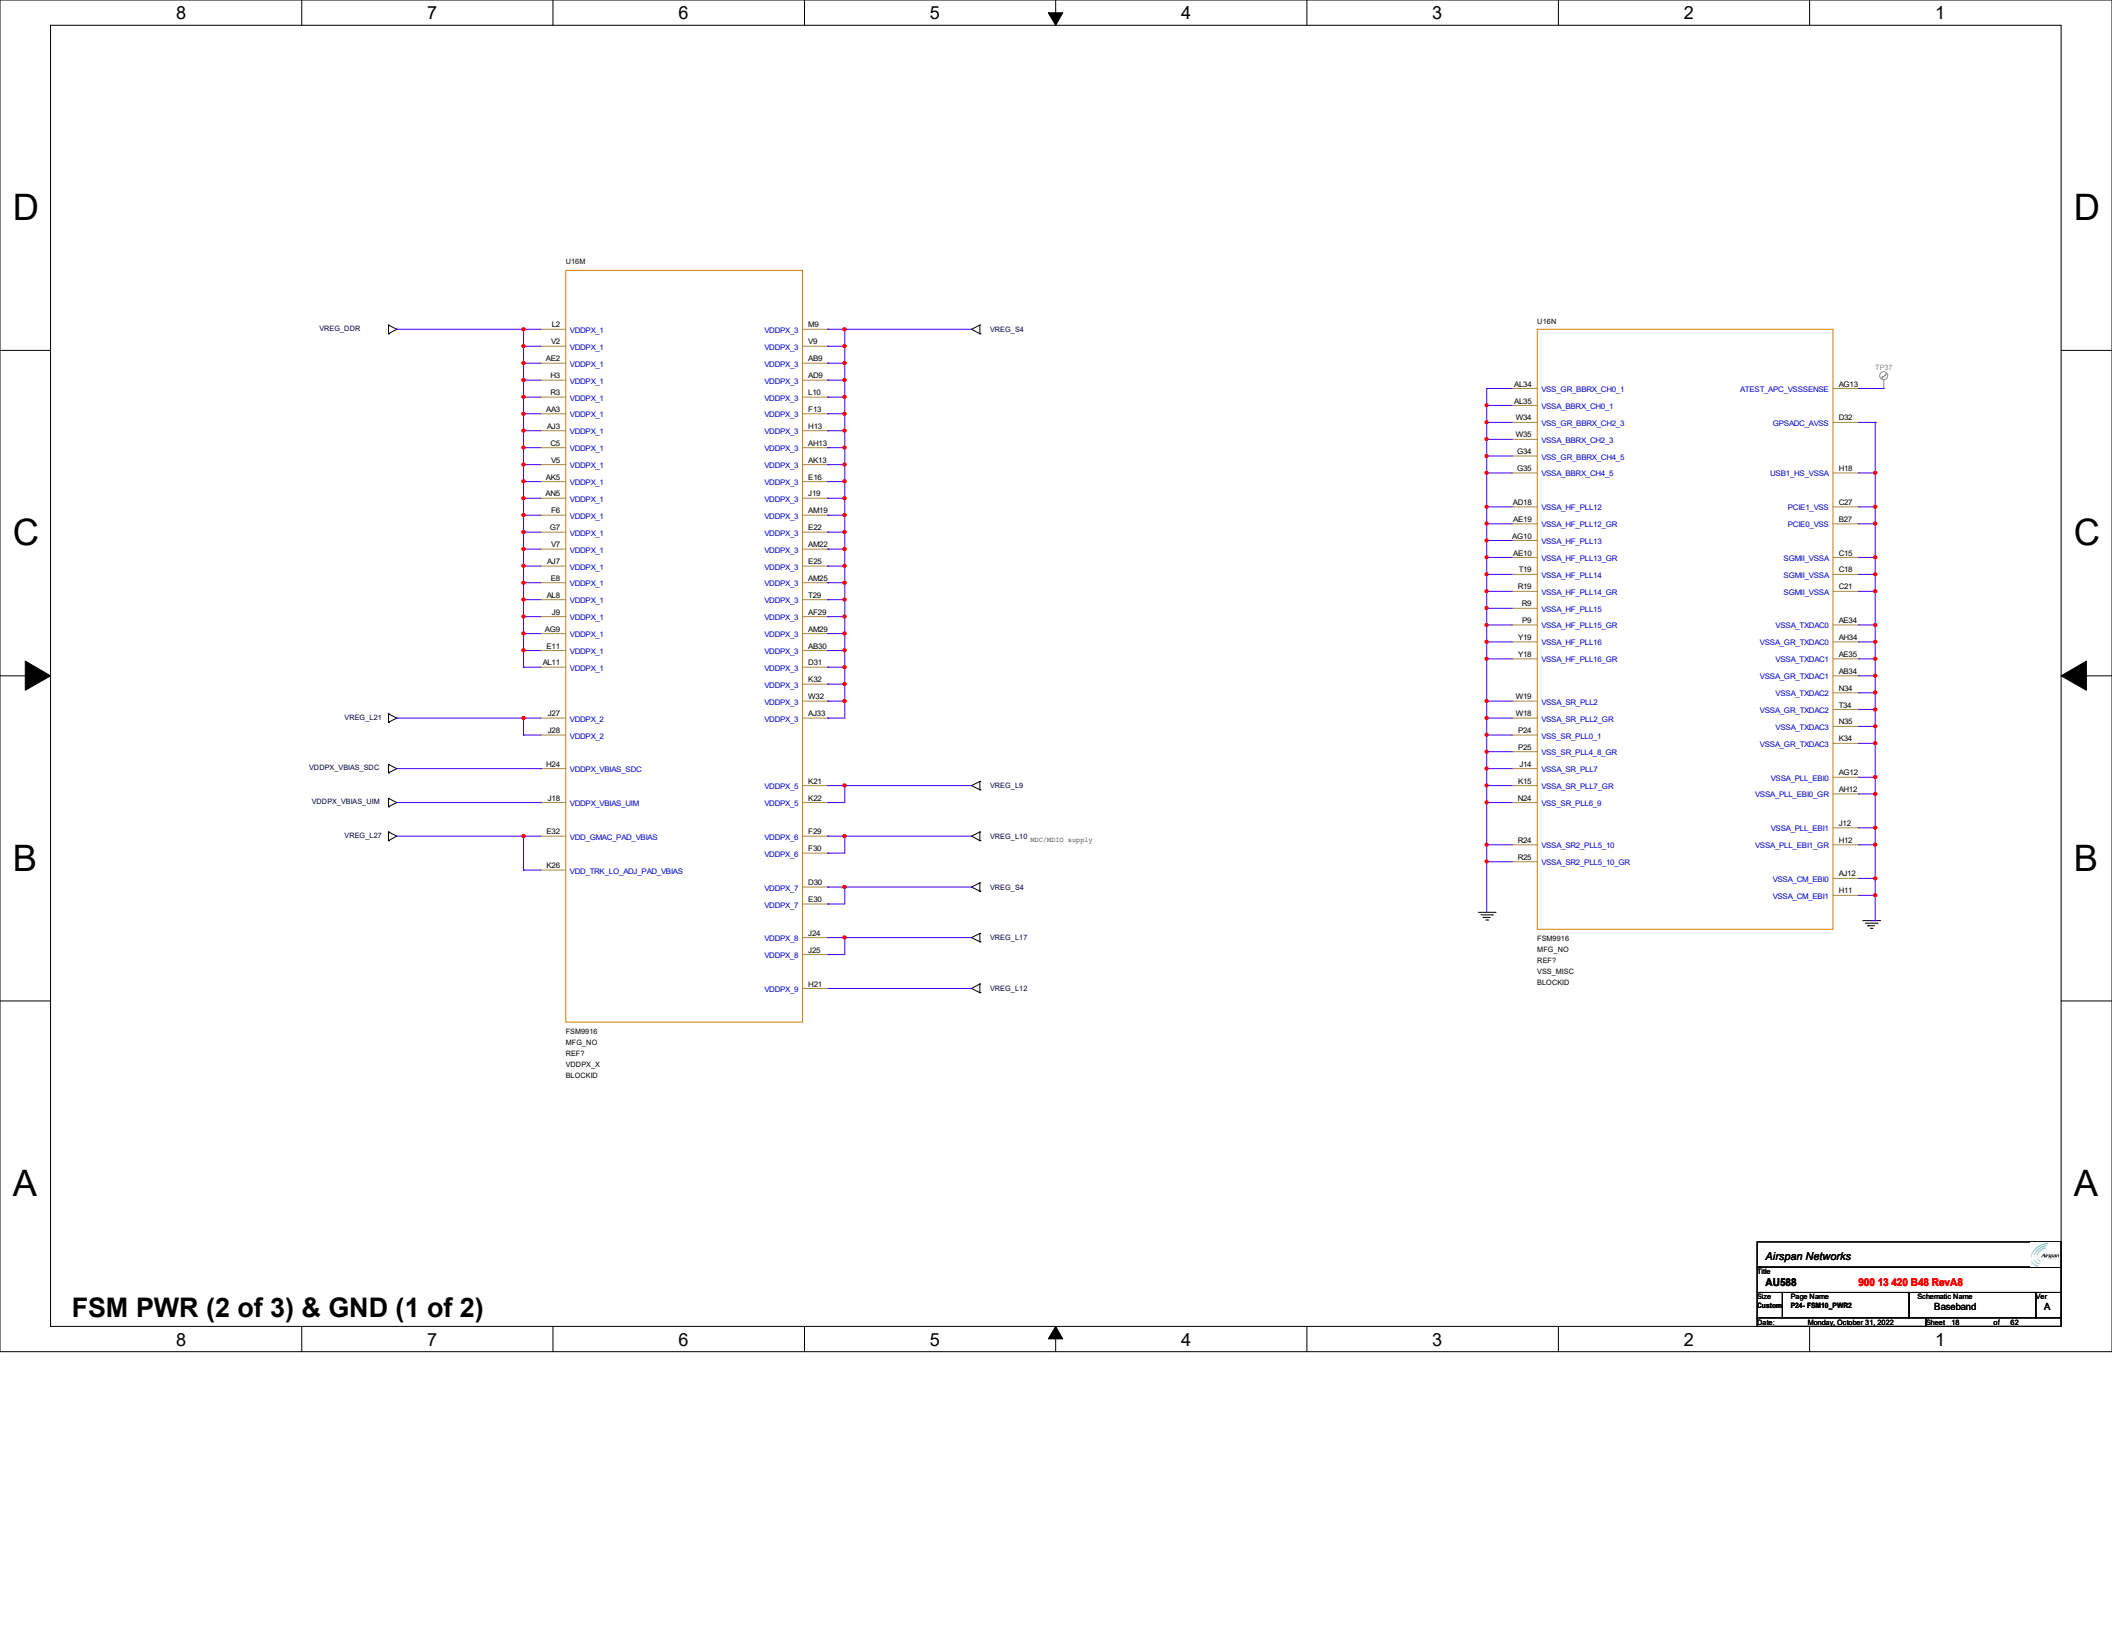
8 7 6 5 4 3 2 1

D

C

B

A

U16M

VREG_DDR

L2 VDDPX_1
V2 VDDPX_1
AE2 VDDPX_1
H3 VDDPX_1
R3 VDDPX_1
AA3 VDDPX_1
AJ3 VDDPX_1
C5 VDDPX_1
V5 VDDPX_1
AK5 VDDPX_1
AN5 VDDPX_1
F6 VDDPX_1
G7 VDDPX_1
V7 VDDPX_1
AJ7 VDDPX_1
E8 VDDPX_1
AL8 VDDPX_1
J9 VDDPX_1
AG9 VDDPX_1
E11 VDDPX_1
AL11 VDDPX_1

VREG_L21
J27 VDDPX_2
J28 VDDPX_2

VDDPX_VBIAS_SDC
H24 VDDPX_VBIAS_SDC

VDDPX_VBIAS_UIM
J18 VDDPX_VBIAS_UIM

VREG_L27
E32 VDD_GMAC_PAD_VBIAS
K26 VDD_TRK_LO_ADJ_PAD_VBIAS

VDDPX_3 M9
VDDPX_3 V9
VDDPX_3 AB9
VDDPX_3 AD9
VDDPX_3 L10
VDDPX_3 F13
VDDPX_3 H13
VDDPX_3 AH13
VDDPX_3 AK13
VDDPX_3 E16
VDDPX_3 J19
VDDPX_3 AM19
VDDPX_3 E22
VDDPX_3 AM22
VDDPX_3 E25
VDDPX_3 AM25
VDDPX_3 T29
VDDPX_3 AF29
VDDPX_3 AM29
VDDPX_3 AB30
VDDPX_3 D31
VDDPX_3 K32
VDDPX_3 W32
VDDPX_3 AJ33

VREG_S4

VDDPX_5 K21
VDDPX_5 K22
VREG_L9

VDDPX_6 F29
VDDPX_6 F30
VREG_L10 MDC/MDIO supply

VDDPX_7 D30
VDDPX_7 E30
VREG_S4

VDDPX_8 J24
VDDPX_8 J25
VREG_L17

VDDPX_9 H21
VREG_L12

FSM9916
MFG_NO
REF?
VDDPX_X
BLOCKID

U16N

AL34 VSS_GR_BBRX_CH0_1
AL35 VSSA_BBRX_CH0_1
W34 VSS_GR_BBRX_CH2_3
W35 VSSA_BBRX_CH2_3
G34 VSS_GR_BBRX_CH4_5
G35 VSSA_BBRX_CH4_5

AD18 VSSA_HF_PLL12
AE19 VSSA_HF_PLL12_GR
AG10 VSSA_HF_PLL13
AE10 VSSA_HF_PLL13_GR
T19 VSSA_HF_PLL14
R19 VSSA_HF_PLL14_GR
R9 VSSA_HF_PLL15
P9 VSSA_HF_PLL15_GR
Y19 VSSA_HF_PLL16
Y18 VSSA_HF_PLL16_GR

W19 VSSA_SR_PLL2
W18 VSSA_SR_PLL2_GR
P24 VSS_SR_PLL0_1
P25 VSS_SR_PLL4_8_GR
J14 VSSA_SR_PLL7
K15 VSSA_SR_PLL7_GR
N24 VSS_SR_PLL6_9

R24 VSSA_SR2_PLL5_10
R25 VSSA_SR2_PLL5_10_GR

TP37
ATEST_APC_VSSSENSE AG13
GPSADC_AVSS D32
USB1_HS_VSSA H18
PCIE1_VSS C27
PCIE0_VSS B27
SGMII_VSSA C15
SGMII_VSSA C18
SGMII_VSSA C21
VSSA_TXDAC0 AE34
VSSA_GR_TXDAC0 AH34
VSSA_TXDAC1 AE35
VSSA_GR_TXDAC1 AB34
VSSA_TXDAC2 N34
VSSA_GR_TXDAC2 T34
VSSA_TXDAC3 N35
VSSA_GR_TXDAC3 K34
VSSA_PLL_EBI0 AG12
VSSA_PLL_EBI0_GR AH12
VSSA_PLL_EBI1 J12
VSSA_PLL_EBI1_GR H12
VSSA_CM_EBI0 AJ12
VSSA_CM_EBI1 H11

FSM9916
MFG_NO
REF?
VSS_MISC
BLOCKID

FSM PWR (2 of 3) & GND (1 of 2)

Airspan Networks
Title
AU588 900 13 420 B48 RevA8
Size Custom
Page Name P24- FSM10_PWR2
Schematic Name Baseband
Ver A
Date: Monday, October 31, 2022 Sheet 18 of 62